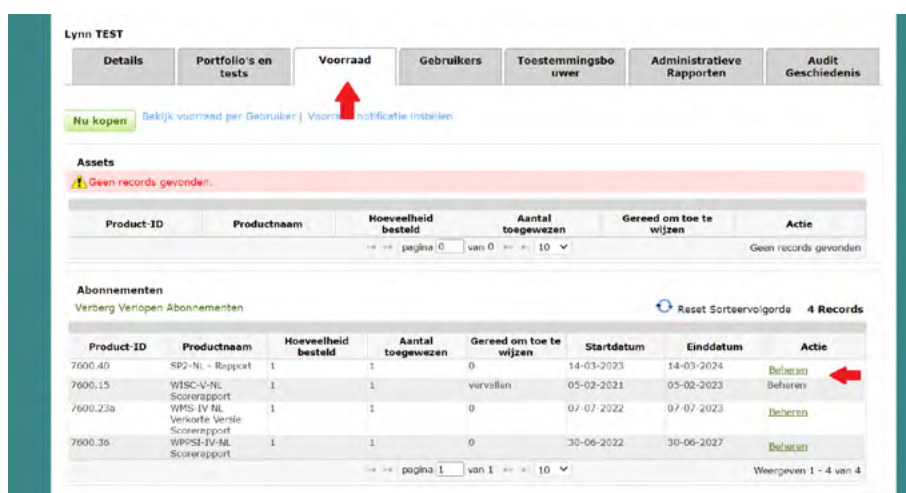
Lynn TEST

Details | Portfolio's en tests | Voorraad | Gebruikers | Toestemmingsbouwer | Administratieve Rapporten | Audit Geschiedenis

Nu kopen  Bekijk voorraad per Gebruiker | Voorra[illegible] notificatie instellen

Assets
Geen records gevonden.

| Product-ID | Productnaam | Hoeveelheid besteld | Aantal toegewezen | Gereed om toe te wijzen | Actie |
|---|---|---|---|---|---|

pagina 0 van 0 10 Geen records gevonden

Abonnementen
Verberg Verlopen Abonnementen

Reset Sorteervolgorde 4 Records

| Product-ID | Productnaam | Hoeveelheid besteld | Aantal toegewezen | Gereed om toe te wijzen | Startdatum | Einddatum | Actie |
|---|---|---|---|---|---|---|---|
| 7600.40 | SP2-NL - Rapport | 1 | 1 | 0 | 14-03-2023 | 14-03-2024 | Beheren |
| 7600.15 | WISC-V-NL Scorerapport | 1 | 1 | vervallen | 05-02-2021 | 05-02-2023 | Beheren |
| 7600.23a | WMS-IV NL Verkorte Versie Scorerapport | 1 | 1 | 0 | 07-07-2022 | 07-07-2023 | Beheren |
| 7600.36 | WPPSI-IV-NL Scorerapport | 1 | 1 | 0 | 30-06-2022 | 30-06-2027 | Beheren |

pagina 1 van 1 10 Weergeven 1 - 4 van 4